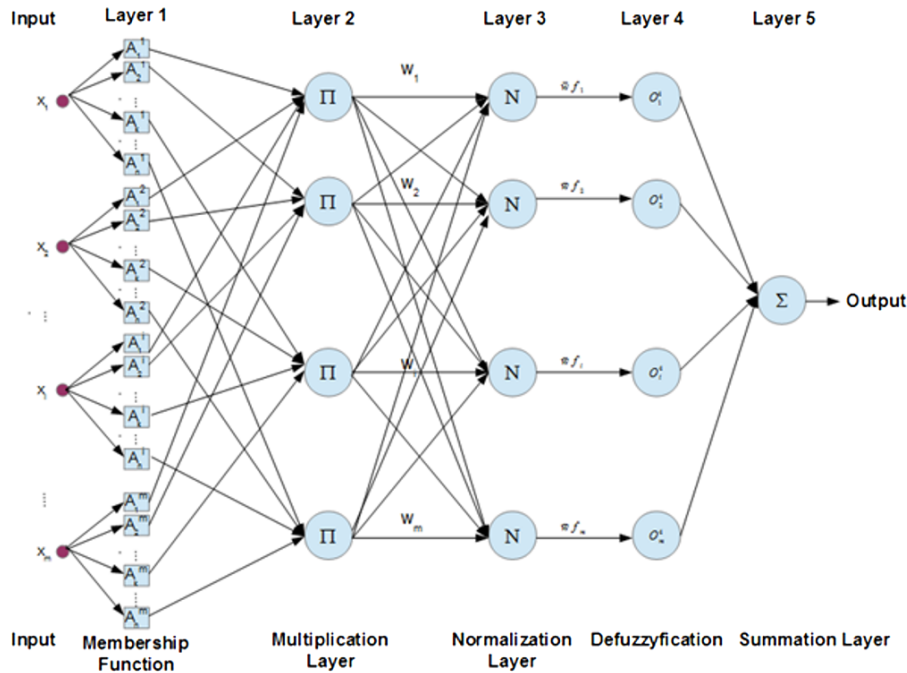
Input Layer 1 Layer 2 Layer 3 Layer 4 Layer 5

$x_1$
$A_1^1$
$A_2^1$
$A_k^1$
$A_n^1$
$x_2$
$A_1^2$
$A_2^2$
$A_k^2$
$A_n^2$
$x_j$
$A_1^j$
$A_2^j$
$A_k^j$
$A_n^j$
$x_m$
$A_1^m$
$A_2^m$
$A_k^m$
$A_n^m$

$\Pi$
$\Pi$
$\Pi$
$\Pi$

$W_1$
$W_2$
$W_i$
$W_m$

N
N
N
N

$\overline{w}_1 f_1$
$\overline{w}_2 f_2$
$\overline{w}_i f_i$
$\overline{w}_m f_m$

$O_1^4$
$O_2^4$
$O_i^4$
$O_m^4$

$\Sigma$
Output

Input Membership Function Multiplication Layer Normalization Layer Defuzzyfication Summation Layer